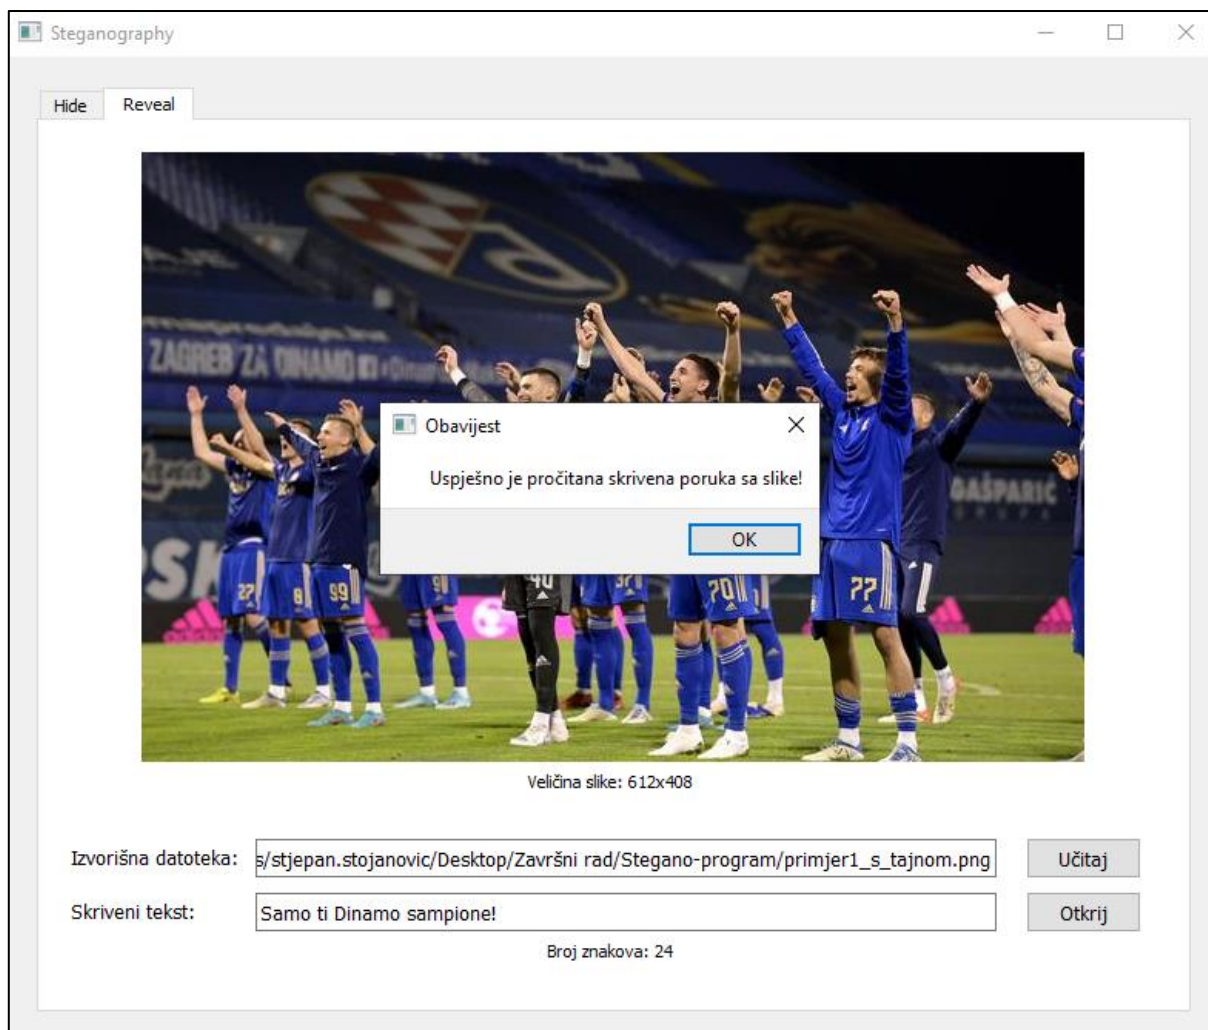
Steganography

Hide Reveal

ZAGREB ZA DINAMO

GAŠPARIĆ

Obavijest

Uspješno je pročitana skrivena poruka sa slike!

OK

Veličina slike: 612x408

Izvorišna datoteka: s/stjepan.stojanovic/Desktop/Završni rad/Stegano-program/primjer1_s_tajnom.png

Učitaj

Skriveni tekst: Samo ti Dinamo sampione!

Otkrij

Broj znakova: 24